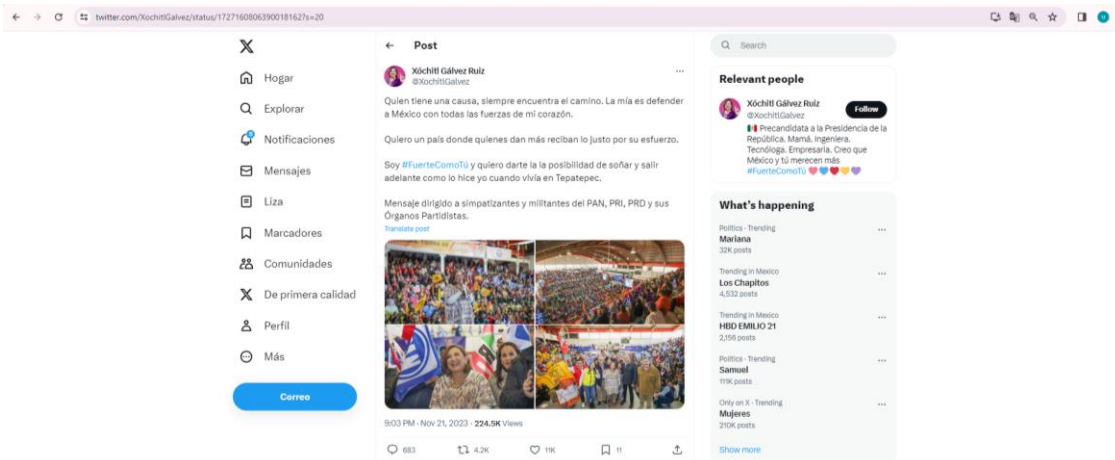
twitter.com/XochitlGalvez/status/1727160806390018162?s=20

Hogar
Explorar
Notificaciones
Mensajes
Liza
Marcadores
Comunidades
De primera calidad
Perfil
Más
Correo

Post

Xóchitl Gálvez Ruiz
@XochitlGalvez

Quien tiene una causa, siempre encuentra el camino. La mía es defender a México con todas las fuerzas de mi corazón.

Quiero un país donde quienes dan más reciban lo justo por su esfuerzo.

Soy #FuerteComoTú y quiero darte la la posibilidad de soñar y salir adelante como lo hice yo cuando vivía en Tepatepec.

Mensaje dirigido a simpatizantes y militantes del PAN, PRI, PRD y sus Órganos Partidistas.

Translate post

9:03 PM · Nov 21, 2023 · 224.5K Views

683 4.2K 11K 11

Search

Relevant people

Xóchitl Gálvez Ruiz
@XochitlGalvez
Follow
Precandidata a la Presidencia de la República. Mamá. Ingeniera. Tecnóloga. Empresaria. Creo que México y tú merecen más #FuerteComoTú

What's happening

Politics · Trending
Mariana
32K posts

Trending in Mexico
Los Chapitos
4,532 posts

Trending in Mexico
HBD EMILIO 21
2,156 posts

Politics · Trending
Samuel
111K posts

Only on X · Trending
Mujeres
210K posts

Show more